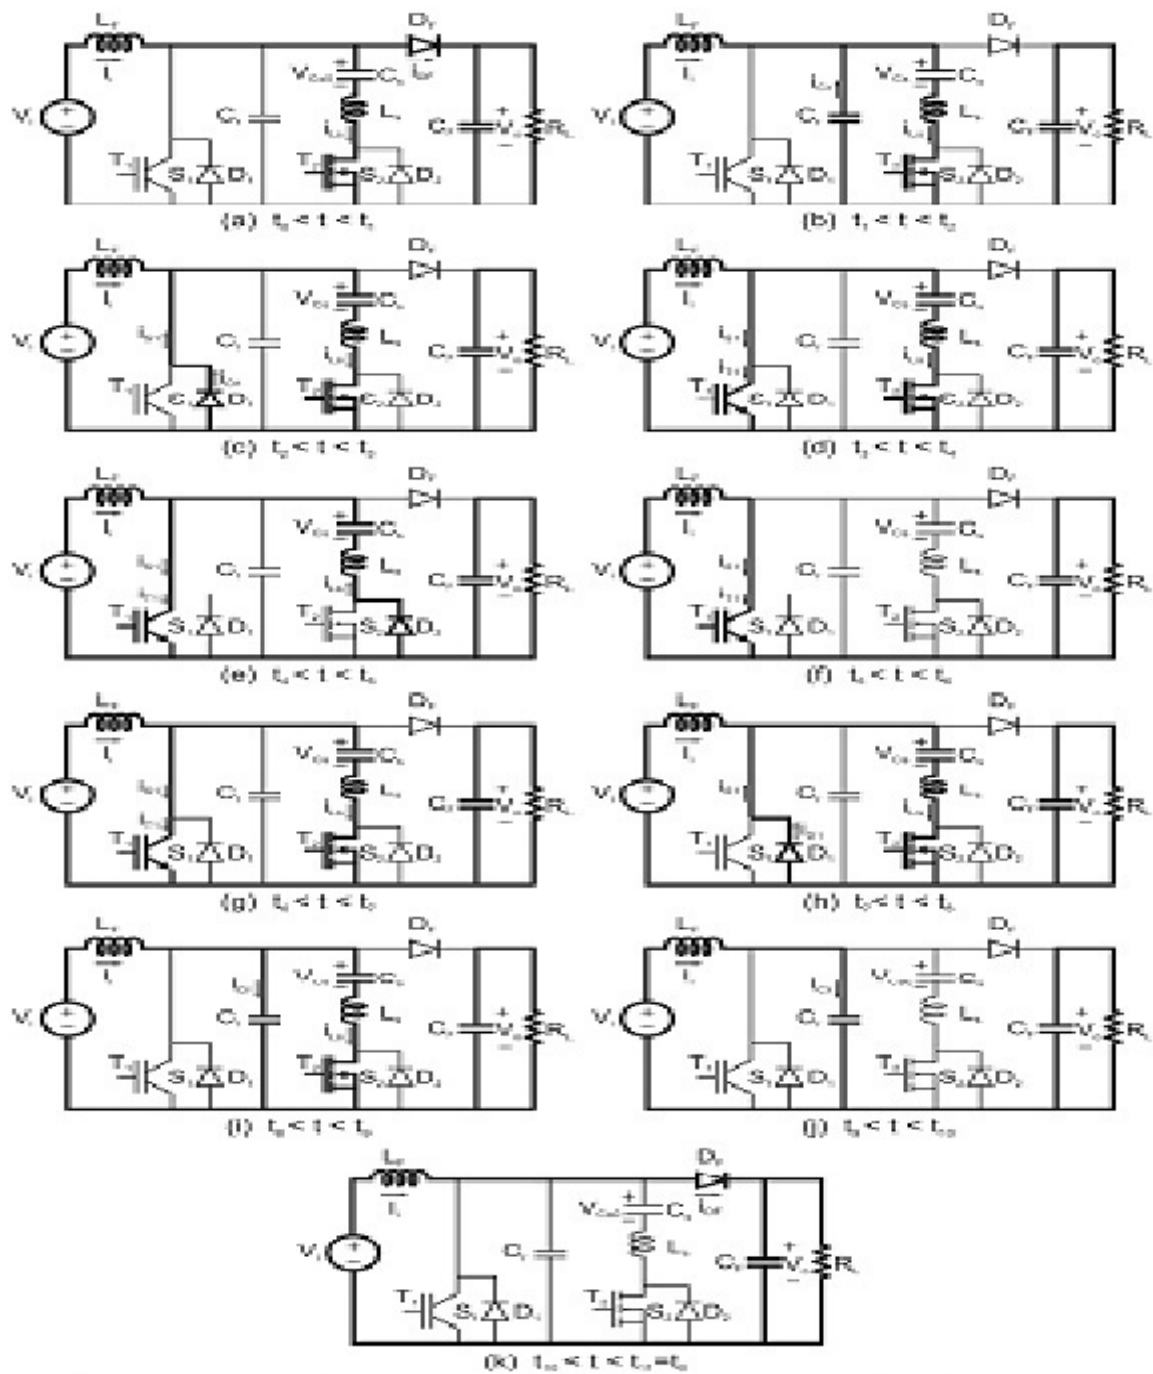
$L_f$ $I_i$ $D_f$ $V_i$ $C_r$ $V_{Cs}$ $C_s$ $I_{Df}$ $L_s$ $i_{Ls}$ $C_f$ $V_o$ $R_L$ $T_1$ $S_1$ $D_1$ $T_2$ $S_2$ $D_2$
(a) $t_0 < t < t_1$

$L_f$ $I_i$ $D_f$ $V_i$ $I_{Cr}$ $C_r$ $V_{Cs}$ $C_s$ $L_s$ $i_{Ls}$ $C_f$ $V_o$ $R_L$ $T_1$ $S_1$ $D_1$ $T_2$ $S_2$ $D_2$
(b) $t_1 < t < t_2$

$L_f$ $I_i$ $D_f$ $V_i$ $C_r$ $V_{Cs}$ $C_s$ $L_s$ $i_{Ls}$ $C_f$ $V_o$ $R_L$ $T_1$ $S_1$ $D_1$ $T_2$ $S_2$ $D_2$
(c) $t_2 < t < t_3$

$L_f$ $I_i$ $D_f$ $V_i$ $C_r$ $V_{Cs}$ $C_s$ $L_s$ $i_{Ls}$ $C_f$ $V_o$ $R_L$ $T_1$ $S_1$ $D_1$ $T_2$ $S_2$ $D_2$
(d) $t_3 < t < t_4$

$L_f$ $I_i$ $D_f$ $V_i$ $C_r$ $V_{Cs}$ $C_s$ $L_s$ $i_{Ls}$ $C_f$ $V_o$ $R_L$ $T_1$ $S_1$ $D_1$ $T_2$ $S_2$ $D_2$
(e) $t_4 < t < t_5$

$L_f$ $I_i$ $D_f$ $V_i$ $C_r$ $V_{Cs}$ $C_s$ $L_s$ $C_f$ $V_o$ $R_L$ $T_1$ $S_1$ $D_1$ $T_2$ $S_2$ $D_2$
(f) $t_5 < t < t_6$

$L_f$ $I_i$ $D_f$ $V_i$ $C_r$ $V_{Cs}$ $C_s$ $L_s$ $i_{Ls}$ $C_f$ $V_o$ $R_L$ $T_1$ $S_1$ $D_1$ $T_2$ $S_2$ $D_2$
(g) $t_6 < t < t_7$

$L_f$ $I_i$ $D_f$ $V_i$ $C_r$ $V_{Cs}$ $C_s$ $L_s$ $C_f$ $V_o$ $R_L$ $T_1$ $S_1$ $D_1$ $T_2$ $S_2$ $D_2$
(h) $t_7 < t < t_8$

$L_f$ $I_i$ $D_f$ $V_i$ $I_{Cr}$ $C_r$ $V_{Cs}$ $C_s$ $L_s$ $i_{Ls}$ $C_f$ $V_o$ $R_L$ $T_1$ $S_1$ $D_1$ $T_2$ $S_2$ $D_2$
(i) $t_8 < t < t_9$

$L_f$ $I_i$ $D_f$ $V_i$ $I_{Cr}$ $C_r$ $V_{Cs}$ $C_s$ $L_s$ $C_f$ $V_o$ $R_L$ $T_1$ $S_1$ $D_1$ $T_2$ $S_2$ $D_2$
(j) $t_9 < t < t_{10}$

$L_f$ $I_i$ $D_f$ $V_i$ $C_r$ $V_{Cs}$ $C_s$ $I_{Df}$ $L_s$ $C_f$ $V_o$ $R_L$ $T_1$ $S_1$ $D_1$ $T_2$ $S_2$ $D_2$
(k) $t_{10} < t < t_{11}=t_0$